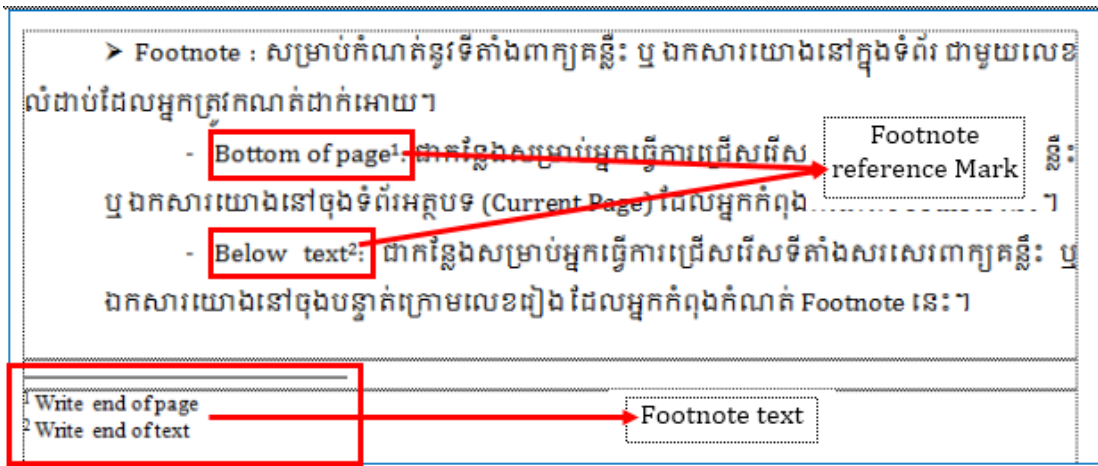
➤ Footnote : សម្រាប់កំណត់នូវទីតាំងពាក្យគន្លឹះ ឬ ឯកសារយោងនៅក្នុងទំព័រ ជាមួយលេខលំដាប់ដែលអ្នកត្រូវកំណត់ដាក់អោយ។

- Bottom of page$^1$: ជាកន្លែងសម្រាប់អ្នកធ្វើការជ្រើសរើស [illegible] នឹះ ឬឯកសារយោងនៅចុងទំព័រអត្ថបទ (Current Page) ដែលអ្នកកំពុង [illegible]។

Footnote reference Mark

- Below text$^2$: ជាកន្លែងសម្រាប់អ្នកធ្វើការជ្រើសរើសទីតាំងសរសេរពាក្យគន្លឹះ ឬ ឯកសារយោងនៅចុងបន្ទាត់ក្រោមលេខរៀង ដែលអ្នកកំពុងកំណត់ Footnote នេះ។

$^1$ Write end of page
$^2$ Write end of text

Footnote text